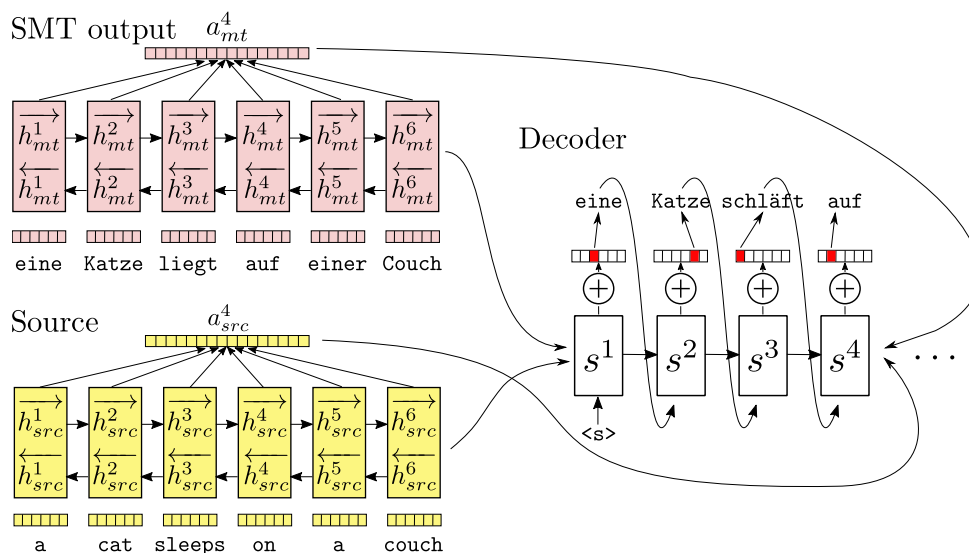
SMT output $a^4_{mt}$

$\overrightarrow{h^1_{mt}}$ $\overleftarrow{h^1_{mt}}$ $\overrightarrow{h^2_{mt}}$ $\overleftarrow{h^2_{mt}}$ $\overrightarrow{h^3_{mt}}$ $\overleftarrow{h^3_{mt}}$ $\overrightarrow{h^4_{mt}}$ $\overleftarrow{h^4_{mt}}$ $\overrightarrow{h^5_{mt}}$ $\overleftarrow{h^5_{mt}}$ $\overrightarrow{h^6_{mt}}$ $\overleftarrow{h^6_{mt}}$

eine Katze liegt auf einer Couch

Decoder

eine Katze schläft auf

$\oplus$ $\oplus$ $\oplus$ $\oplus$

$s^1$ $s^2$ $s^3$ $s^4$ . . .

<s>

Source $a^4_{src}$

$\overrightarrow{h^1_{src}}$ $\overleftarrow{h^1_{src}}$ $\overrightarrow{h^2_{src}}$ $\overleftarrow{h^2_{src}}$ $\overrightarrow{h^3_{src}}$ $\overleftarrow{h^3_{src}}$ $\overrightarrow{h^4_{src}}$ $\overleftarrow{h^4_{src}}$ $\overrightarrow{h^5_{src}}$ $\overleftarrow{h^5_{src}}$ $\overrightarrow{h^6_{src}}$ $\overleftarrow{h^6_{src}}$

a cat sleeps on a couch